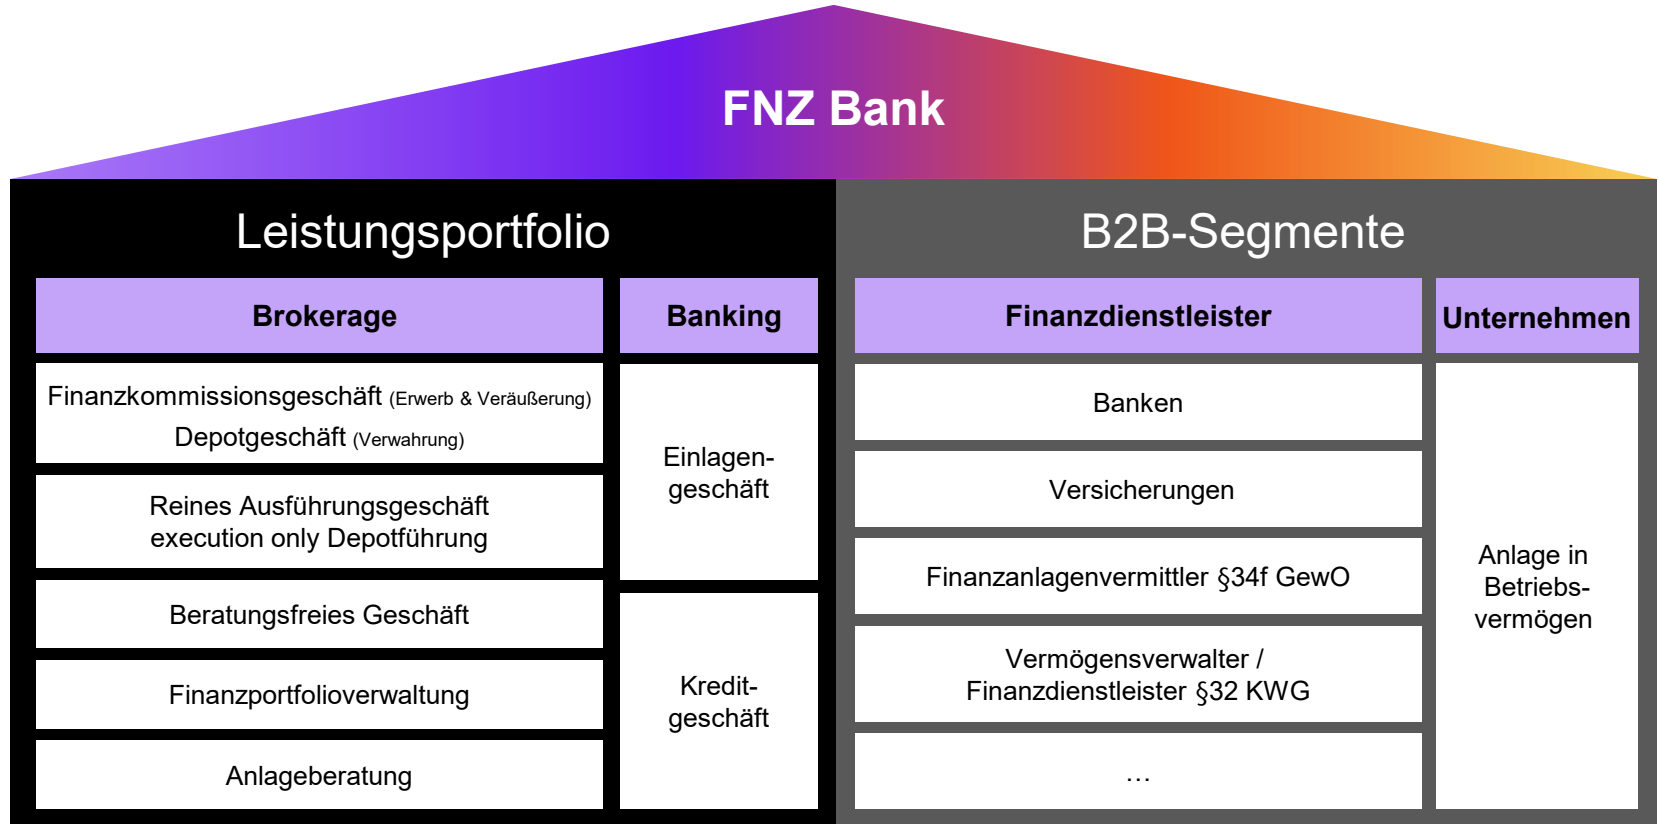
FNZ Bank

Leistungsportfolio

Brokerage

Finanzkommissionsgeschäft (Erwerb & Veräußerung)
Depotgeschäft (Verwahrung)

Reines Ausführungsgeschäft execution only Depotführung

Beratungsfreies Geschäft

Finanzportfolioverwaltung

Anlageberatung

Banking

Einlagengeschäft

Kreditgeschäft

B2B-Segmente

Finanzdienstleister

Banken

Versicherungen

Finanzanlagenvermittler §34f GewO

Vermögensverwalter / Finanzdienstleister §32 KWG

…

Unternehmen

Anlage in Betriebsvermögen